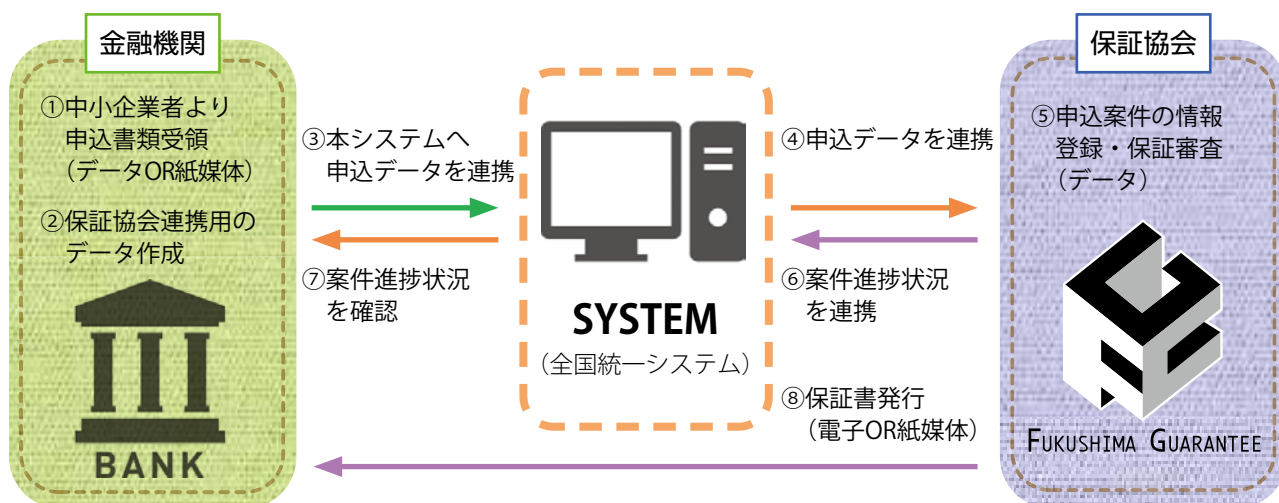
金融機関

①中小企業者より申込書類受領（データOR紙媒体）

②保証協会連携用のデータ作成

BANK

③本システムへ申込データを連携

⑦案件進捗状況を確認

SYSTEM
（全国統一システム）

④申込データを連携

⑥案件進捗状況を連携

⑧保証書発行（電子OR紙媒体）

保証協会

⑤申込案件の情報登録・保証審査（データ）

FUKUSHIMA GUARANTEE